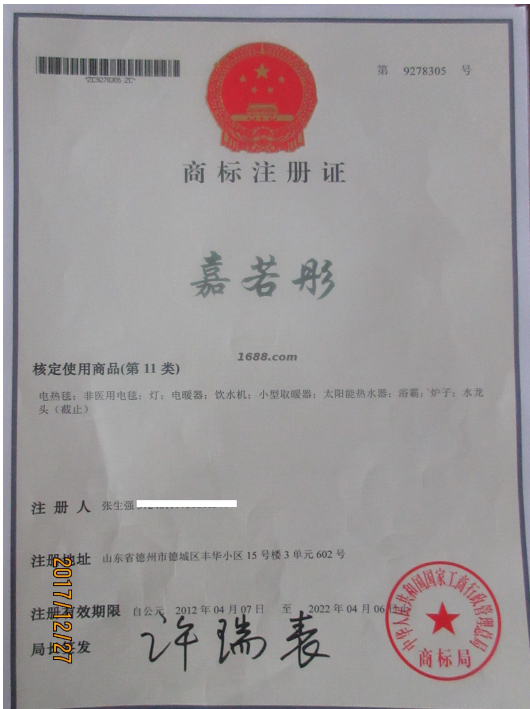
*ZC9278305 ZC*

第 9278305 号

商标注册证

嘉若彤

1688.com

核定使用商品(第 11 类)

电热毯；非医用电毯；灯；电暖器；饮水机；小型取暖器；太阳能热水器；浴霸；炉子；水龙头（截止）

注 册 人　张生强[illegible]

注册地址　山东省德州市德城区丰华小区 15 号楼 3 单元 602 号

注册有效期限　自公元 2012 年 04 月 07 日　至　2022 年 04 月 06 日止

局长签发

许瑞表

中华人民共和国国家工商行政管理总局

商标局

2017/12/27